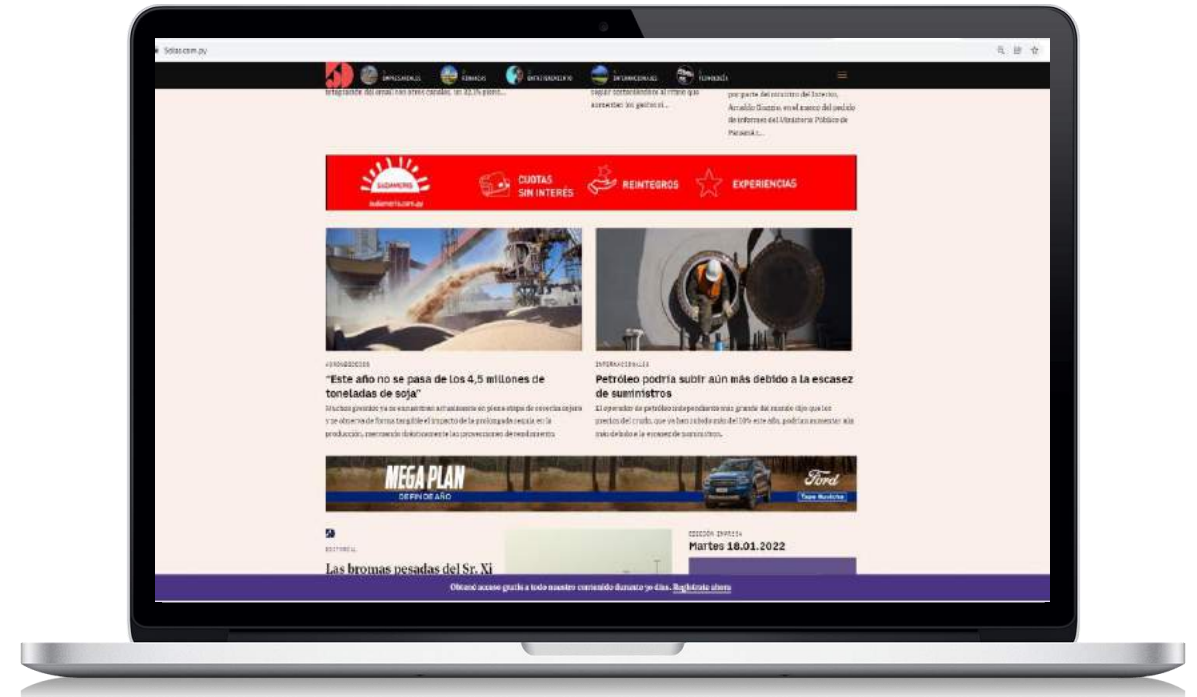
5dias.com.py

EMPRESARIALES FINANZAS ENTRETENIMIENTO INTERNACIONALES TECNOLOGÍA

por parte del ministro del Interior, Arnaldo Giuzzio, en el marco del pedido de informes del Ministerio Público de Paraná...

SUDAMERIS
sudameris.com.py
CUOTAS SIN INTERÉS
REINTEGROS
EXPERIENCIAS

AGRONEGOCIOS
"Este año no se pasa de los 4,5 millones de toneladas de soja"
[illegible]

INTERNACIONALES
Petróleo podría subir aún más debido a la escasez de suministros
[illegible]

MEGA PLAN
DEFIN DE AÑO
Ford
Tape Ruvicha

5D
EDITORIAL
Las bromas pesadas del Sr. Xi

EDICIÓN IMPRESA
Martes 18.01.2022

Obtené acceso gratis a todo nuestro contenido durante 30 días. Registrate ahora